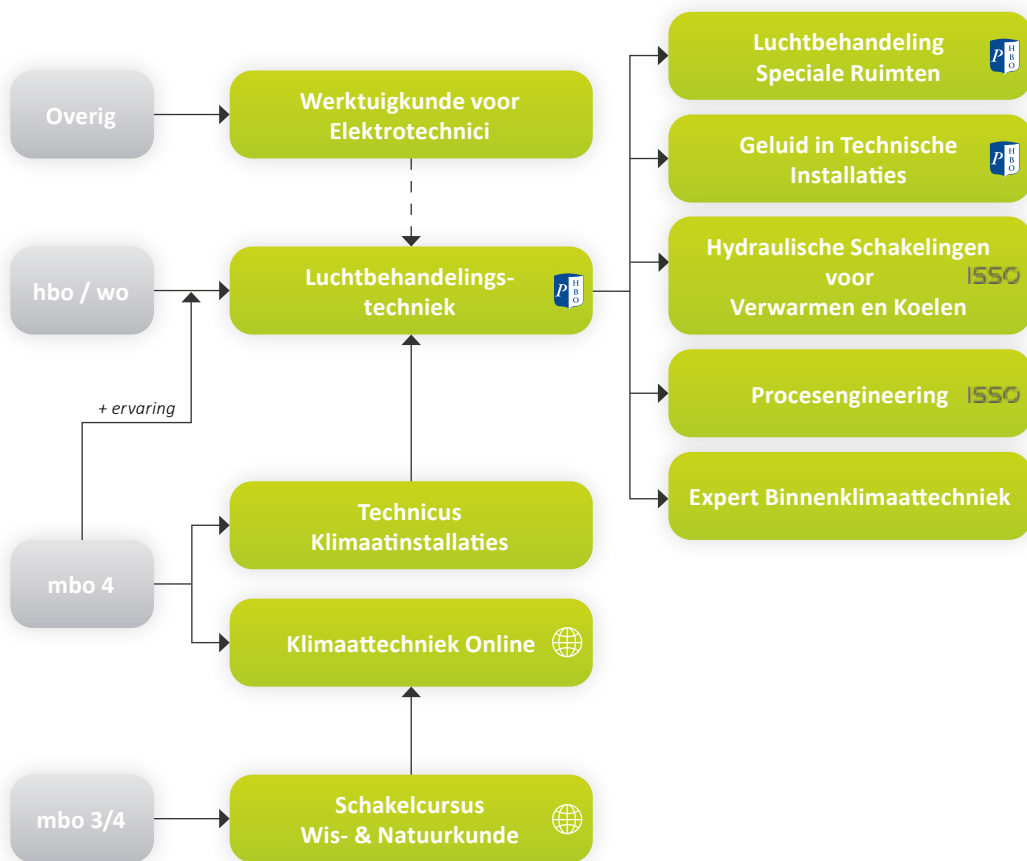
Overig

Werktuigkunde voor Elektrotechnici

hbo / wo

Luchtbehandelingstechniek

P HBO

+ ervaring

mbo 4

Technicus Klimaatinstallaties

Klimaattechniek Online

mbo 3/4

Schakelcursus Wis- & Natuurkunde

Luchtbehandeling Speciale Ruimten

P HBO

Geluid in Technische Installaties

P HBO

Hydraulische Schakelingen voor Verwarmen en Koelen

ISSO

Procesengineering

ISSO

Expert Binnenklimaattechniek